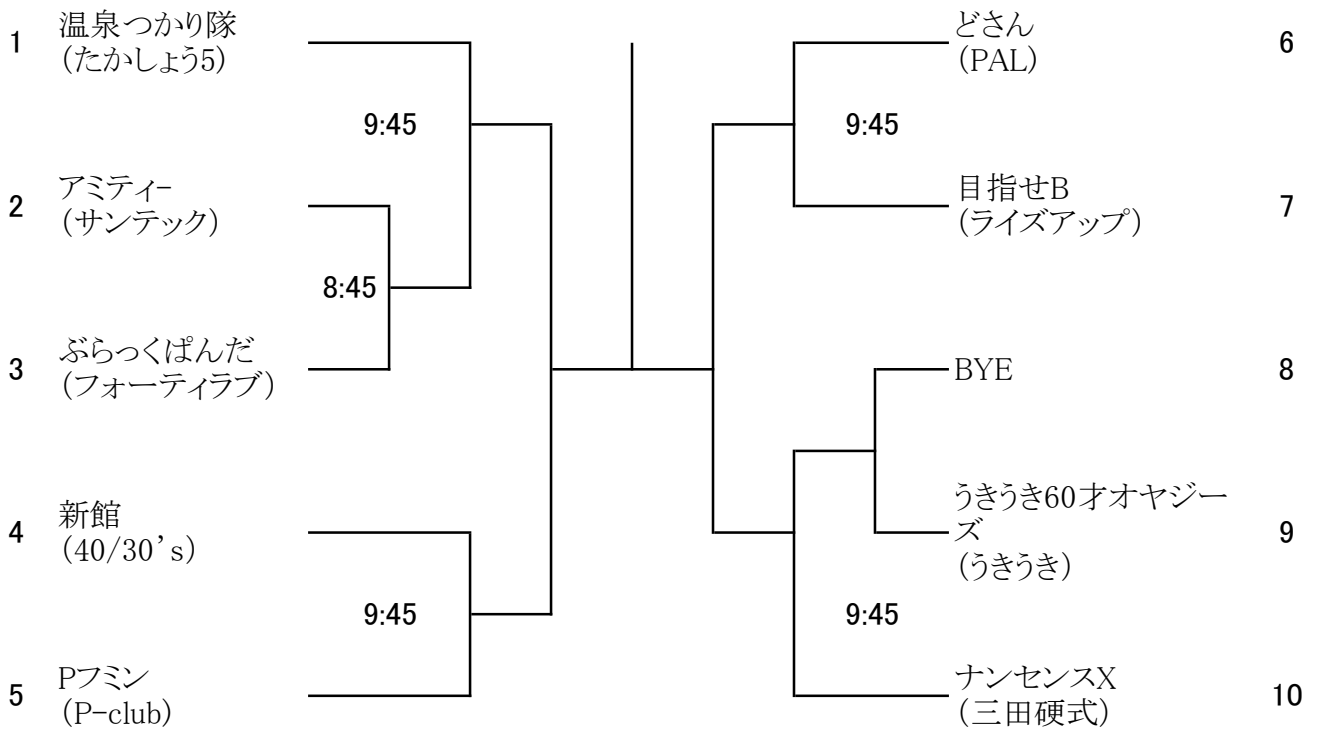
1 温泉つかり隊
（たかしょう5）

9:45

2 アミティー
（サンテック）

8:45

3 ぶらっくぱんだ
（フォーティラブ）

4 新館
（40/30’s）

9:45

5 Pフミン
（P-club）

どさん
（PAL） 6

9:45

目指せB
（ライズアップ） 7

BYE 8

うきうき60才オヤジーズ
（うきうき） 9

9:45

ナンセンスX
（三田硬式） 10